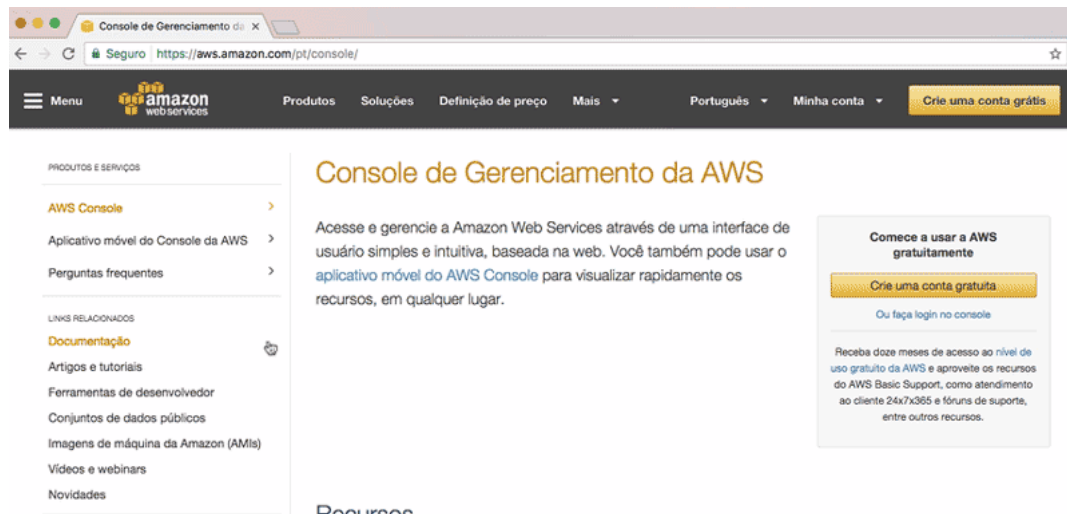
Console de Gerenciamento da ×

Seguro https://aws.amazon.com/pt/console/

Menu amazon web services Produtos Soluções Definição de preço Mais Português Minha conta Crie uma conta grátis

PRODUTOS E SERVIÇOS
AWS Console
Aplicativo móvel do Console da AWS
Perguntas frequentes

LINKS RELACIONADOS
Documentação
Artigos e tutoriais
Ferramentas de desenvolvedor
Conjuntos de dados públicos
Imagens de máquina da Amazon (AMIs)
Vídeos e webinars
Novidades

Console de Gerenciamento da AWS

Acesse e gerencie a Amazon Web Services através de uma interface de usuário simples e intuitiva, baseada na web. Você também pode usar o aplicativo móvel do AWS Console para visualizar rapidamente os recursos, em qualquer lugar.

Comece a usar a AWS gratuitamente

Crie uma conta gratuita

Ou faça login no console

Receba doze meses de acesso ao nível de uso gratuito da AWS e aproveite os recursos do AWS Basic Support, como atendimento ao cliente 24x7x365 e fóruns de suporte, entre outros recursos.

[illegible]